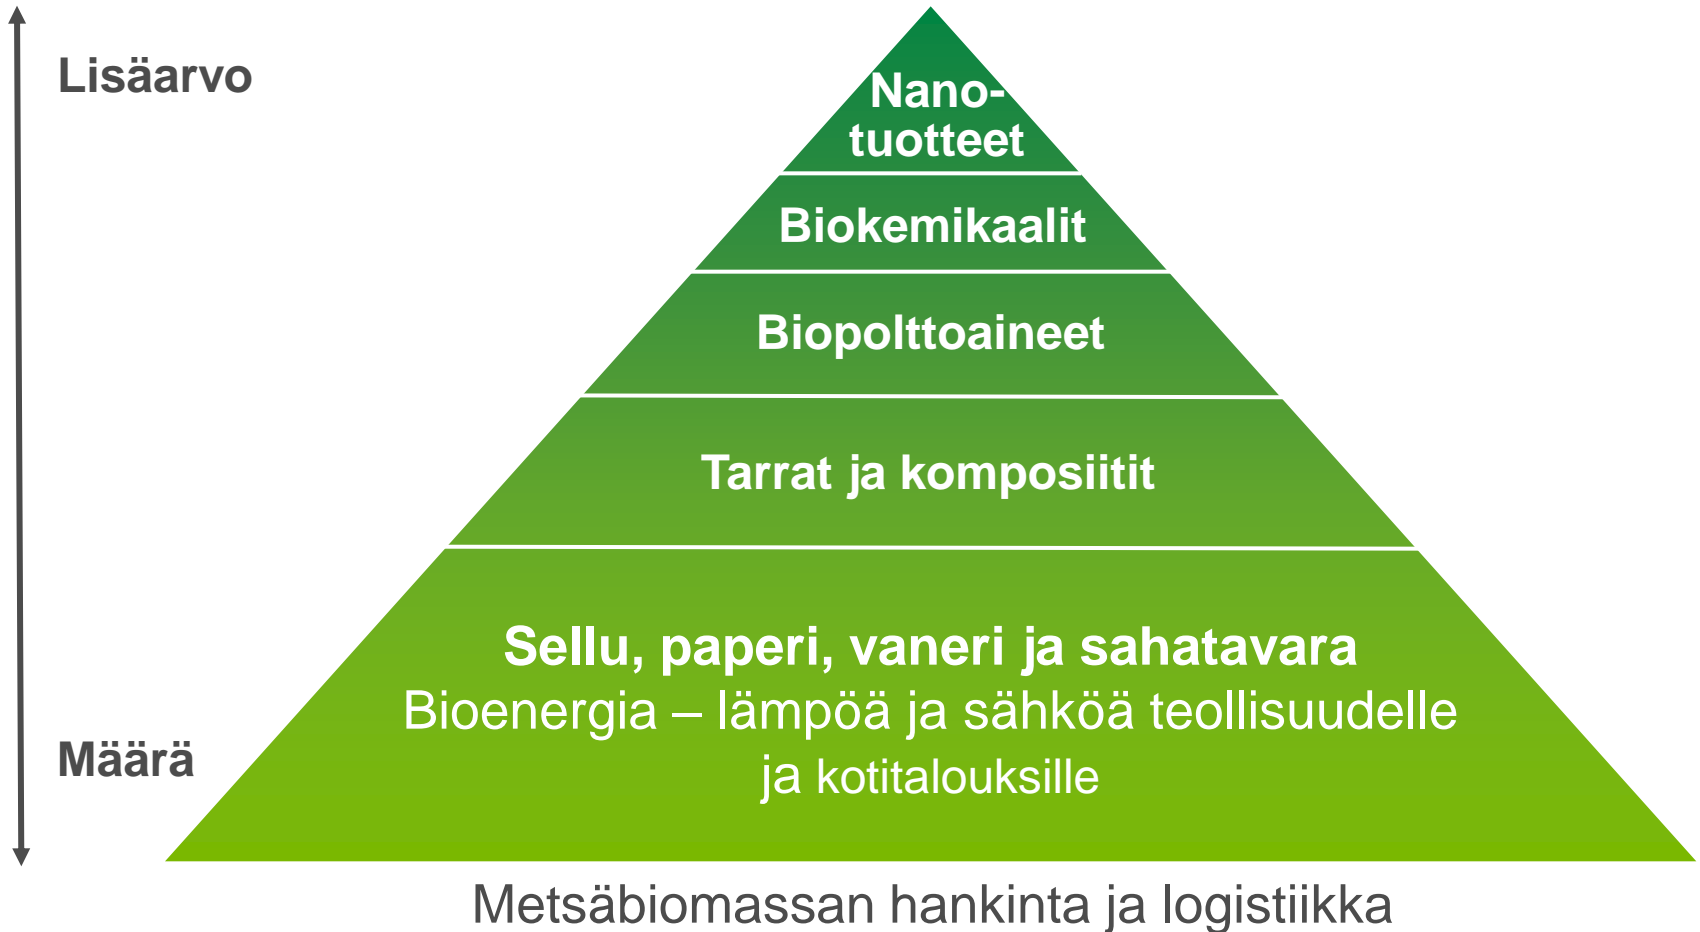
Lisäarvo

Määrä

Nano-tuotteet

Biokemikaalit

Biopolttoaineet

Tarrat ja komposiitit

Sellu, paperi, vaneri ja sahatavara
Bioenergia – lämpöä ja sähköä teollisuudelle ja kotitalouksille

Metsäbiomassan hankinta ja logistiikka